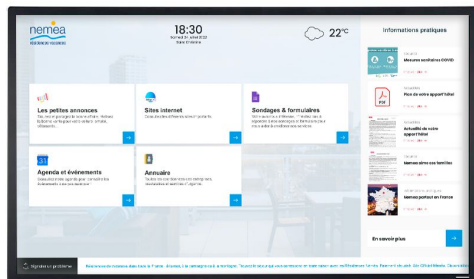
nemea
RÉSIDENCES SERVICES

18:30
Samedi 31 Juillet 2022
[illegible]

22°C

Informations pratiques

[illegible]
Mesures sanitaires COVID

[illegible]
Prix de votre appartement

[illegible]
Actualité de votre appartement

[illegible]
Mesures pour les familles

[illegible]
Mesures partout en France

En savoir plus

Les petites annonces
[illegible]

Sites internet
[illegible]

Sondages & formulaires
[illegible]

Agenda et événements
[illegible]

Annuaire
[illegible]

Signaler un problème

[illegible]